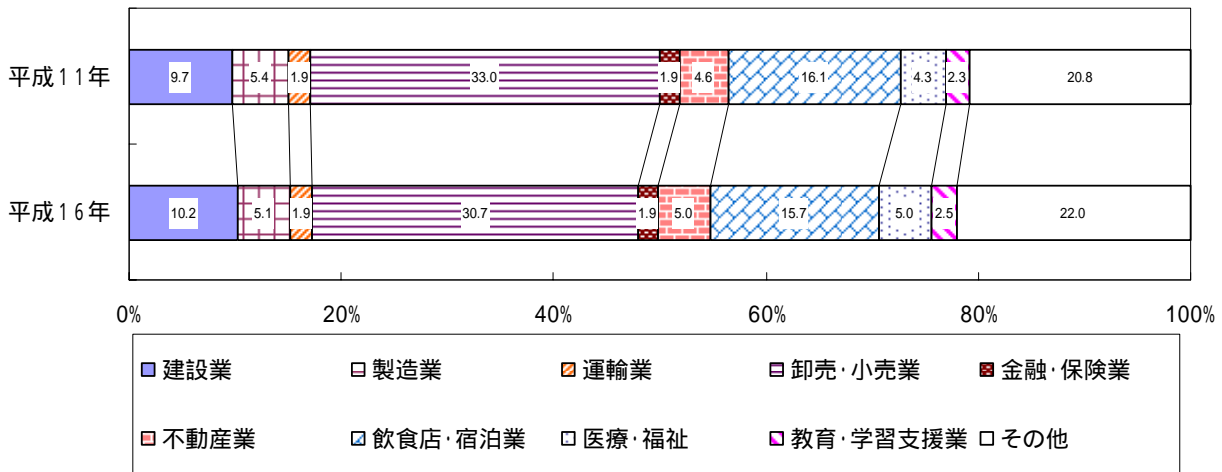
平成11年 9.7 5.4 1.9 33.0 1.9 4.6 16.1 4.3 2.3 20.8

平成16年 10.2 5.1 1.9 30.7 1.9 5.0 15.7 5.0 2.5 22.0

0% 20% 40% 60% 80% 100%

建設業 製造業 運輸業 卸売・小売業 金融・保険業

不動産業 飲食店・宿泊業 医療・福祉 教育・学習支援業 その他